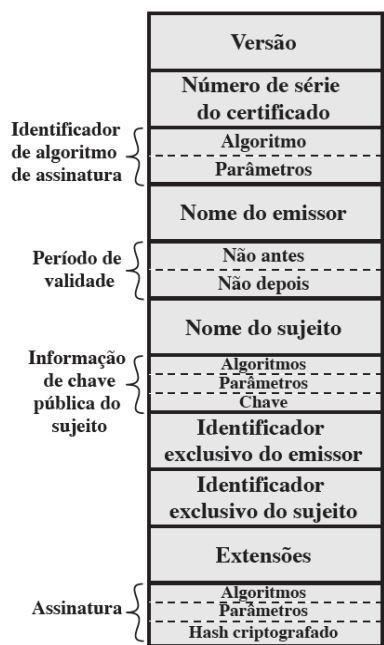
Versão

Número de série do certificado

Identificador de algoritmo de assinatura

Algoritmo

Parâmetros

Nome do emissor

Período de validade

Não antes

Não depois

Nome do sujeito

Informação de chave pública do sujeito

Algoritmos

Parâmetros

Chave

Identificador exclusivo do emissor

Identificador exclusivo do sujeito

Extensões

Assinatura

Algoritmos

Parâmetros

Hash criptografado